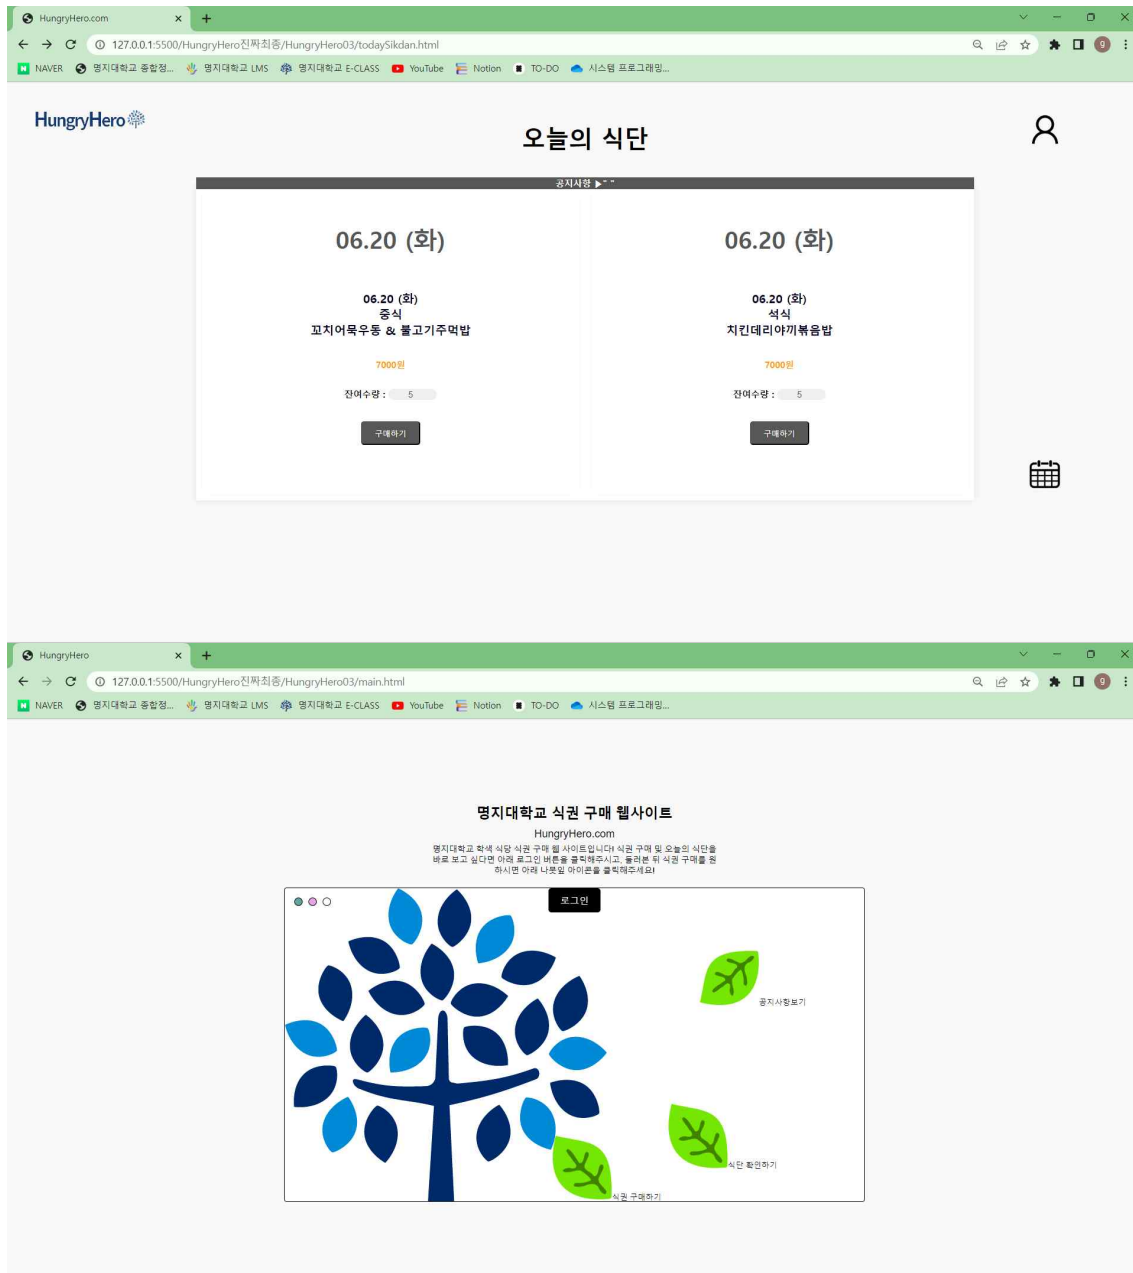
HungryHero.com ×
127.0.0.1:5500/HungryHero진짜최종/HungryHero03/todaySikdan.html
NAVER 명지대학교 종합정... 명지대학교 LMS 명지대학교 E-CLASS YouTube Notion TO-DO 시스템 프로그래밍...

HungryHero

오늘의 식단

공지사항 ▶" "

06.20 (화)

06.20 (화)
중식
꼬치어묵우동 & 불고기주먹밥

7000원

잔여수량 : 5

구매하기

06.20 (화)

06.20 (화)
석식
치킨데리야끼볶음밥

7000원

잔여수량 : 5

구매하기

HungryHero ×
127.0.0.1:5500/HungryHero진짜최종/HungryHero03/main.html
NAVER 명지대학교 종합정... 명지대학교 LMS 명지대학교 E-CLASS YouTube Notion TO-DO 시스템 프로그래밍...

명지대학교 식권 구매 웹사이트

HungryHero.com

명지대학교 학생 식당 식권 구매 웹 사이트입니다! 식권 구매 및 오늘의 식단을 바로 보고 싶다면 아래 로그인 버튼을 클릭해주시고, 둘러본 뒤 식권 구매를 원하시면 아래 나뭇잎 아이콘을 클릭해주세요!

로그인

공지사항보기

식단 확인하기

식권 구매하기